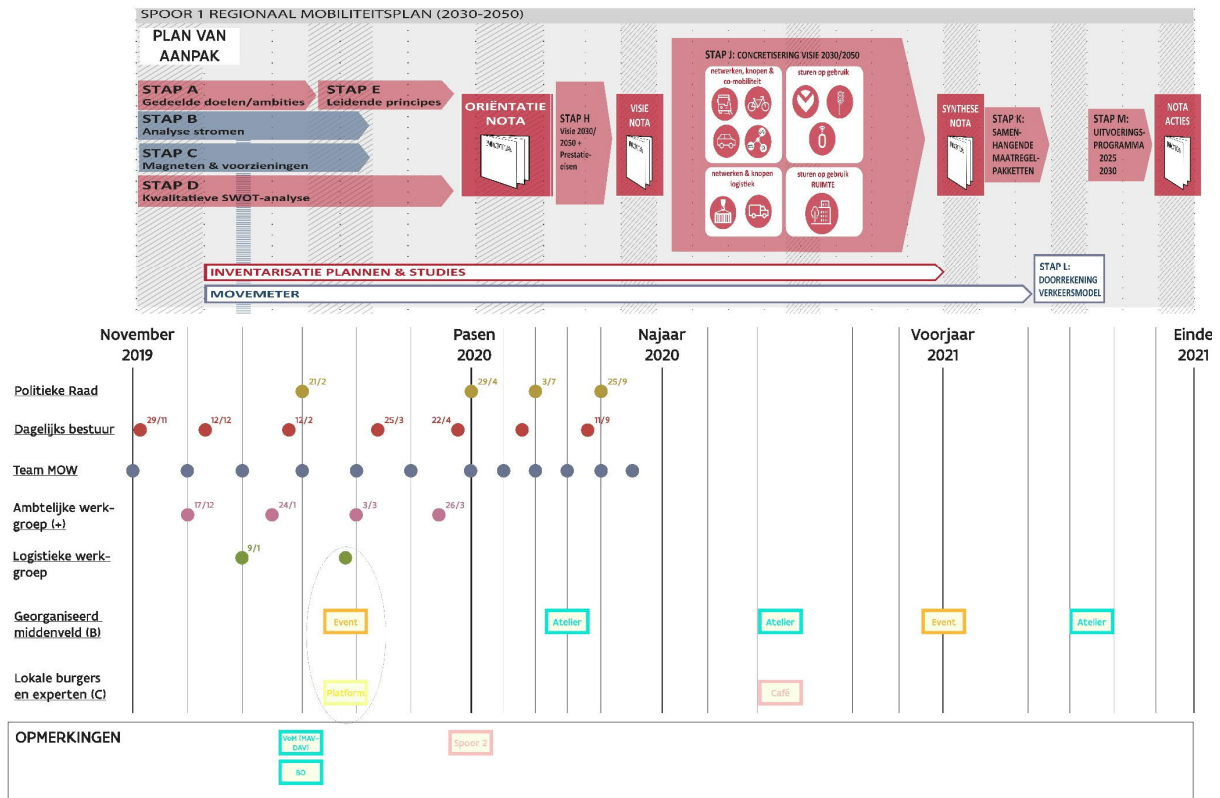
SPOOR 1 REGIONAAL MOBILITEITSPLAN (2030-2050)

PLAN VAN AANPAK

STAP A
Gedeelde doelen/ambities

STAP E
Leidende principes

STAP B
Analyse stromen

STAP C
Magneten & voorzieningen

STAP D
Kwalitatieve SWOT-analyse

ORIËNTATIE NOTA

STAP H
Visie 2030/2050 + Prestatie-eisen

VISIE NOTA

STAP J: CONCRETISERING VISIE 2030/2050

netwerken, knopen & co-mobiliteit

sturen op gebruik

netwerken & knopen logistiek

sturen op gebruik RUIMTE

SYNTHESE NOTA

STAP K: SAMENHANGENDE MAATREGELPAKKETTEN

STAP M: UITVOERINGSPROGRAMMA 2025 2030

NOTA ACTIES

INVENTARISATIE PLANNEN & STUDIES

MOVEMETER

STAP L: DOORREKENING VERKEERSMODEL

November 2019
Pasen 2020
Najaar 2020
Voorjaar 2021
Einde 2021

Politieke Raad
21/2
29/4
3/7
25/9

Dagelijks bestuur
29/11
12/12
12/2
25/3
22/4
11/9

Team MOW

Ambtelijke werkgroep (+)
17/12
24/1
3/3
26/3

Logistieke werkgroep
9/1

Georganiseerd middenveld (B)
Event
Atelier
Atelier
Event
Atelier

Lokale burgers en experten (C)
Platform
Café

OPMERKINGEN
VoM (MAV-DAV)
BO
Spoor 2